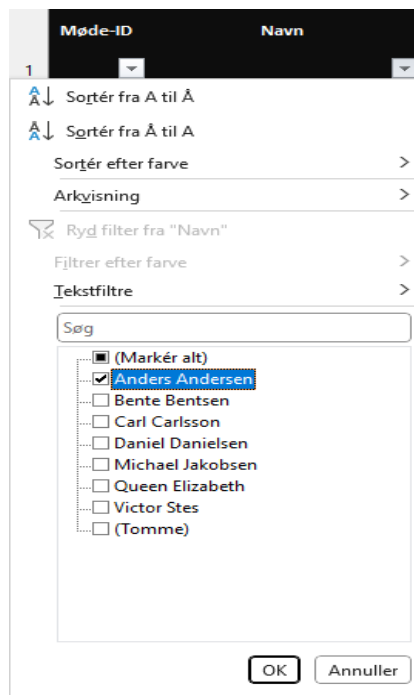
Møde-ID
Navn
1

A Å Sortér fra A til Å
Å A Sortér fra Å til A
Sortér efter farve >
Arkvisning >
Ryd filter fra "Navn"
Filtrer efter farve >
Tekstfiltre >

Søg

(Markér alt)
Anders Andersen
Bente Bentsen
Carl Carlsson
Daniel Danielsen
Michael Jakobsen
Queen Elizabeth
Victor Stes
(Tomme)

OK
Annuller